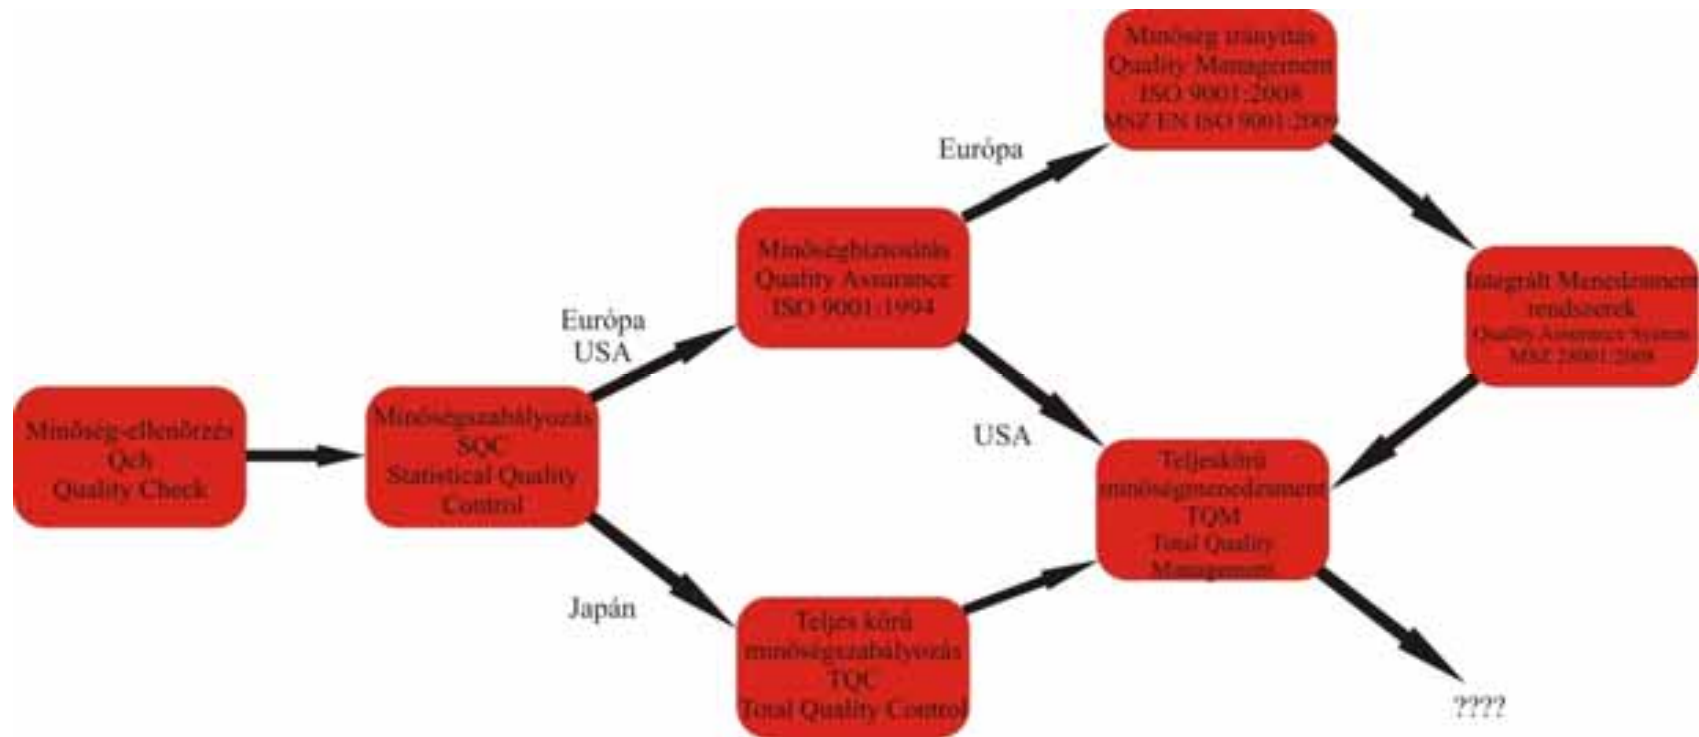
Minőség-ellenőrzés
Qch
Quality Check

Minőségszabályozás
SQC
Statistical Quality
Control

Európa
USA

Japán

Minőségbiztosítás
Quality Assurance
ISO 9001:1994

Teljes körű
minőségszabályozás
TQC
Total Quality Control

Európa

USA

Minőség irányítás
Quality Management
ISO 9001:2008
MSZ EN ISO 9001:2009

Integrált Menedzsment
rendszerek
Quality Assurance System
MSZ 28001:2008

Teljeskörű
minőségmenedzsment
TQM
Total Quality
Management

????